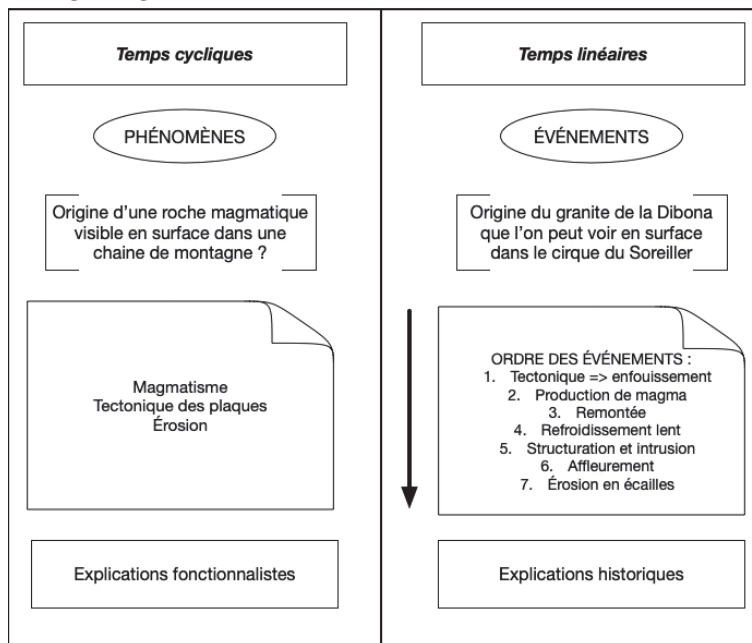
Temps cycliques

PHÉNOMÈNES

Origine d'une roche magmatique visible en surface dans une chaine de montagne ?

Magmatisme
Tectonique des plaques
Érosion

Explications fonctionnalistes

Temps linéaires

ÉVÉNEMENTS

Origine du granite de la Dibona que l'on peut voir en surface dans le cirque du Soreiller

ORDRE DES ÉVÉNEMENTS :
1. Tectonique => enfouissement
2. Production de magma
3. Remontée
4. Refroidissement lent
5. Structuration et intrusion
6. Affleurement
7. Érosion en écailles

Explications historiques